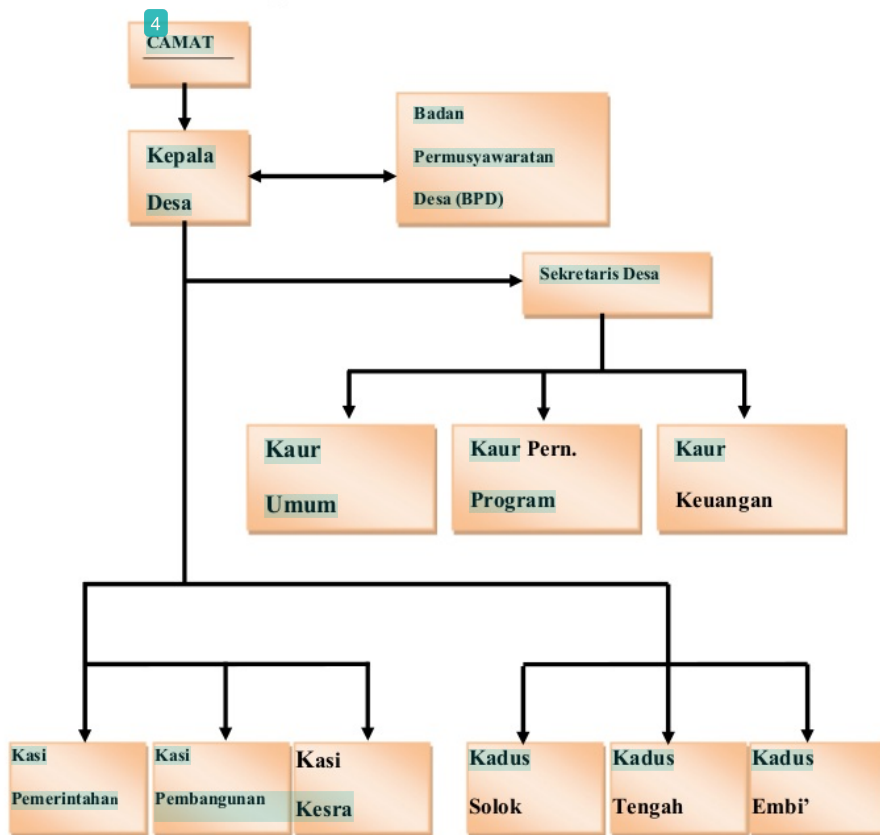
4

CAMAT

Kepala Desa

Badan Permusyawaratan Desa (BPD)

Sekretaris Desa

Kaur Umum

Kaur Pern. Program

Kaur Keuangan

Kasi Pemerintahan

Kasi Pembangunan

Kasi Kesra

Kadus Solok

Kadus Tengah

Kadus Embi'